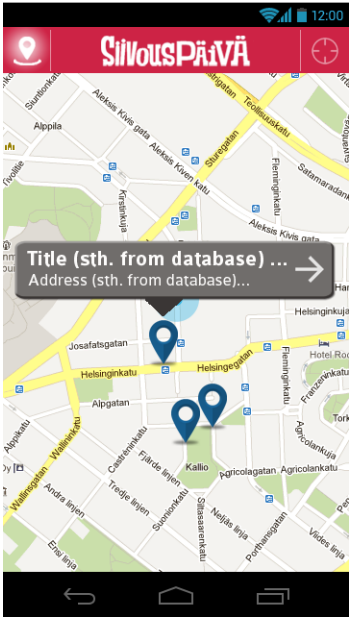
12:00

SIIVOUSPÄIVÄ

Title (sth. from database) ...
Address (sth. from database)...

Siuntionkatu
Alppila
Aleksis Kivis gata
Aleksis Kiven katu
Sturegatan
Teollisuuskatu
Sturenkatu
Satamaradank
Flemingintie
Kirstinkatu
Aleksis Kivis gata
Aleksis Kiven katu
Helsinginkuja
Josafatsgatan
Helsinginkatu
Helsingegatan
Hotel Ro
Flemingsgatan
Alpgatan
Franzeninkatu
Agricolankatu
Castreninkatu
Fjärde linjen
Kallio
Agricolagatan
Agricolankatu
Wallinsgatan
Wallininkatu
Andra linjen
Tredje linjen
Suonionkatu
Siltasaarenkatu
Neljäs linja
Porthansgatan
Viides linja
Ensi linja
Alppikatu
Tork